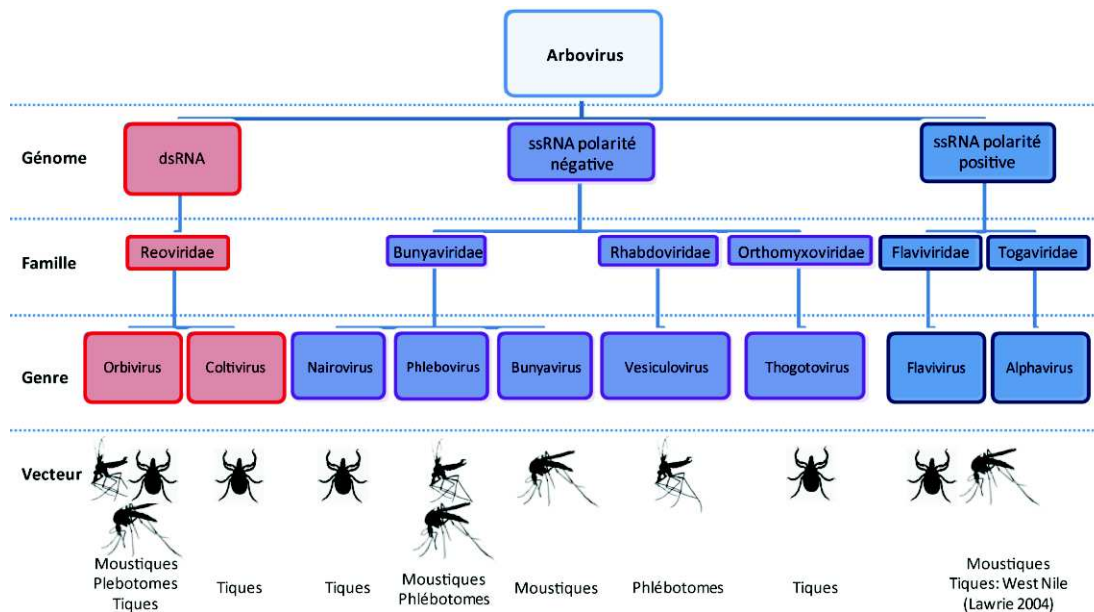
Arbovirus

Génome

dsRNA

ssRNA polarité négative

ssRNA polarité positive

Famille

Reoviridae

Bunyaviridae

Rhabdoviridae

Orthomyxoviridae

Flaviviridae

Togaviridae

Genre

Orbivirus

Coltivirus

Nairovirus

Phlebovirus

Bunyavirus

Vesiculovirus

Thogotovirus

Flavivirus

Alphavirus

Vecteur

Moustiques Plebotomes Tiques

Tiques

Tiques

Moustiques Phlébotomes

Moustiques

Phlébotomes

Tiques

Moustiques Tiques: West Nile (Lawrie 2004)